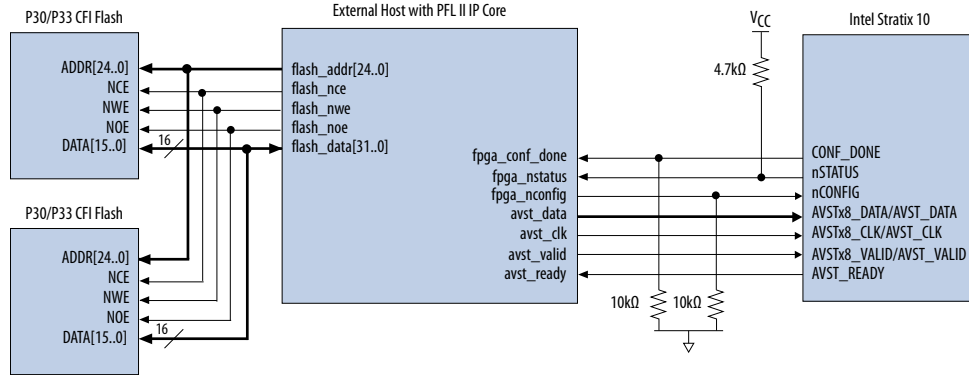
P30/P33 CFI Flash

ADDR[24..0]
NCE
NWE
NOE
DATA[15..0]

16

External Host with PFL II IP Core

flash_addr[24..0]
flash_nce
flash_nwe
flash_noe
flash_data[31..0]

fpga_conf_done
fpga_nstatus
fpga_nconfig
avst_data
avst_clk
avst_valid
avst_ready

$V_{CC}$

4.7kΩ

Intel Stratix 10

CONF_DONE
nSTATUS
nCONFIG
AVSTx8_DATA/AVST_DATA
AVSTx8_CLK/AVST_CLK
AVSTx8_VALID/AVST_VALID
AVST_READY

P30/P33 CFI Flash

ADDR[24..0]
NCE
NWE
NOE
DATA[15..0]

16

10kΩ
10kΩ